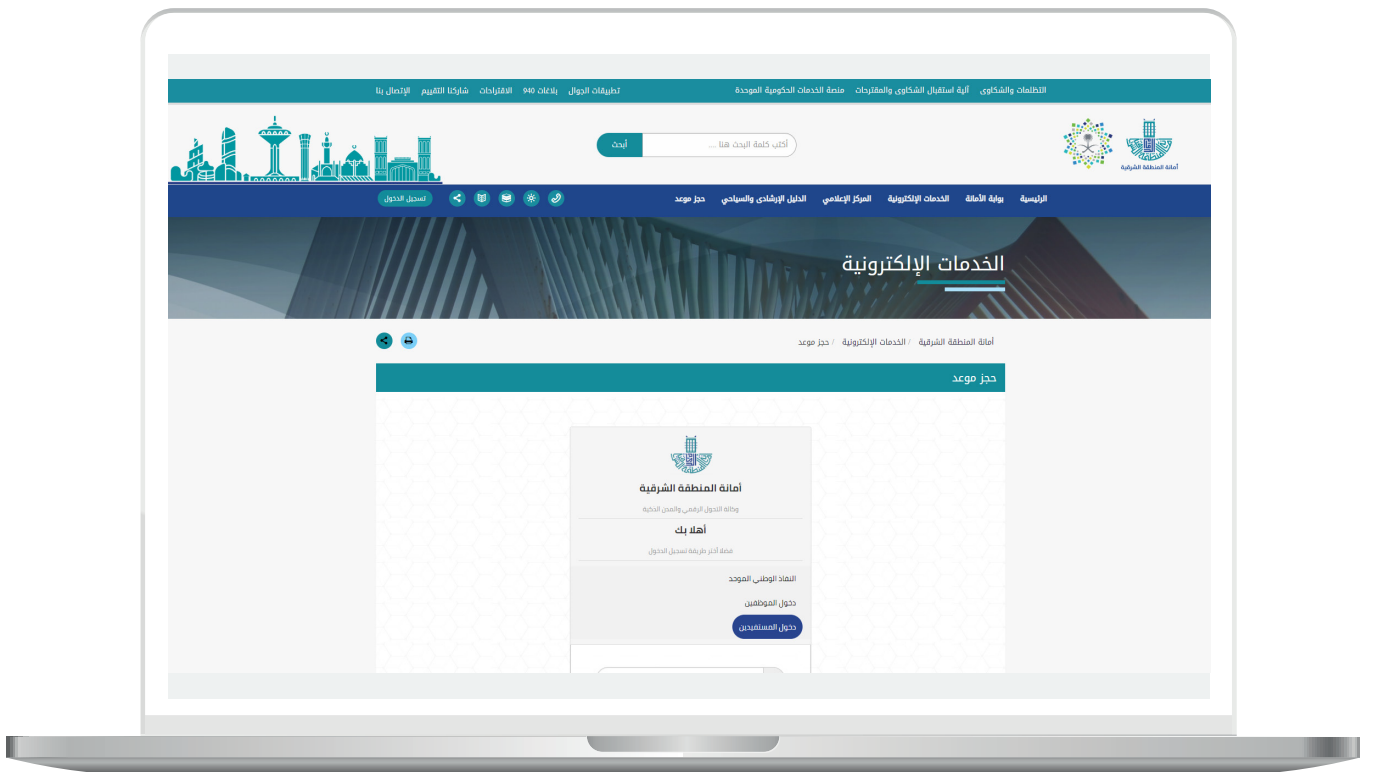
التظلمات والشكاوى آلية استقبال الشكاوى والمقترحات منصة الخدمات الحكومية الموحدة

تطبيقات الجوال بلاغات 940 الاقتراحات شاركنا التقييم الإتصال بنا

أمانة المنطقة الشرقية

أكتب كلمة البحث هنا ...

أبحث

الرئيسية بوابة الأمانة الخدمات الإلكترونية المركز الإعلامي الدليل الإرشادي والسياحي حجز موعد

تسجيل الدخول

الخدمات الإلكترونية

أمانة المنطقة الشرقية / الخدمات الإلكترونية / حجز موعد

حجز موعد

أمانة المنطقة الشرقية

وكالة التحول الرقمي والمدن الذكية

أهلا بك

فضلاً اختر طريقة تسجيل الدخول

النفاذ الوطني الموحد

دخول الموظفين

دخول المستفيدين